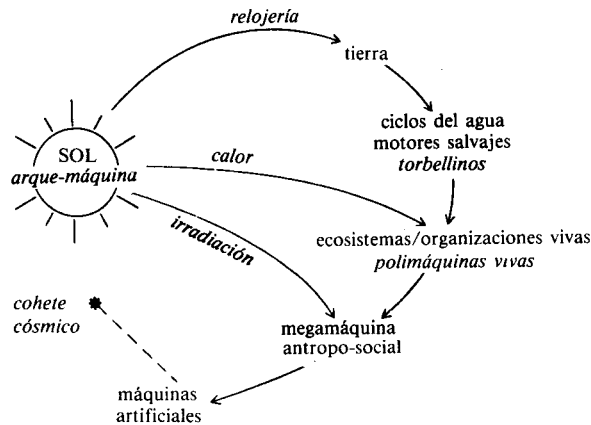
relojería

tierra

SOL
arque-máquina

calor

ciclos del agua
motores salvajes
torbellinos

irradiación

ecosistemas/organizaciones vivas
polimáquinas vivas

cohete
cósmico

megamáquina
antropo-social

máquinas
artificiales